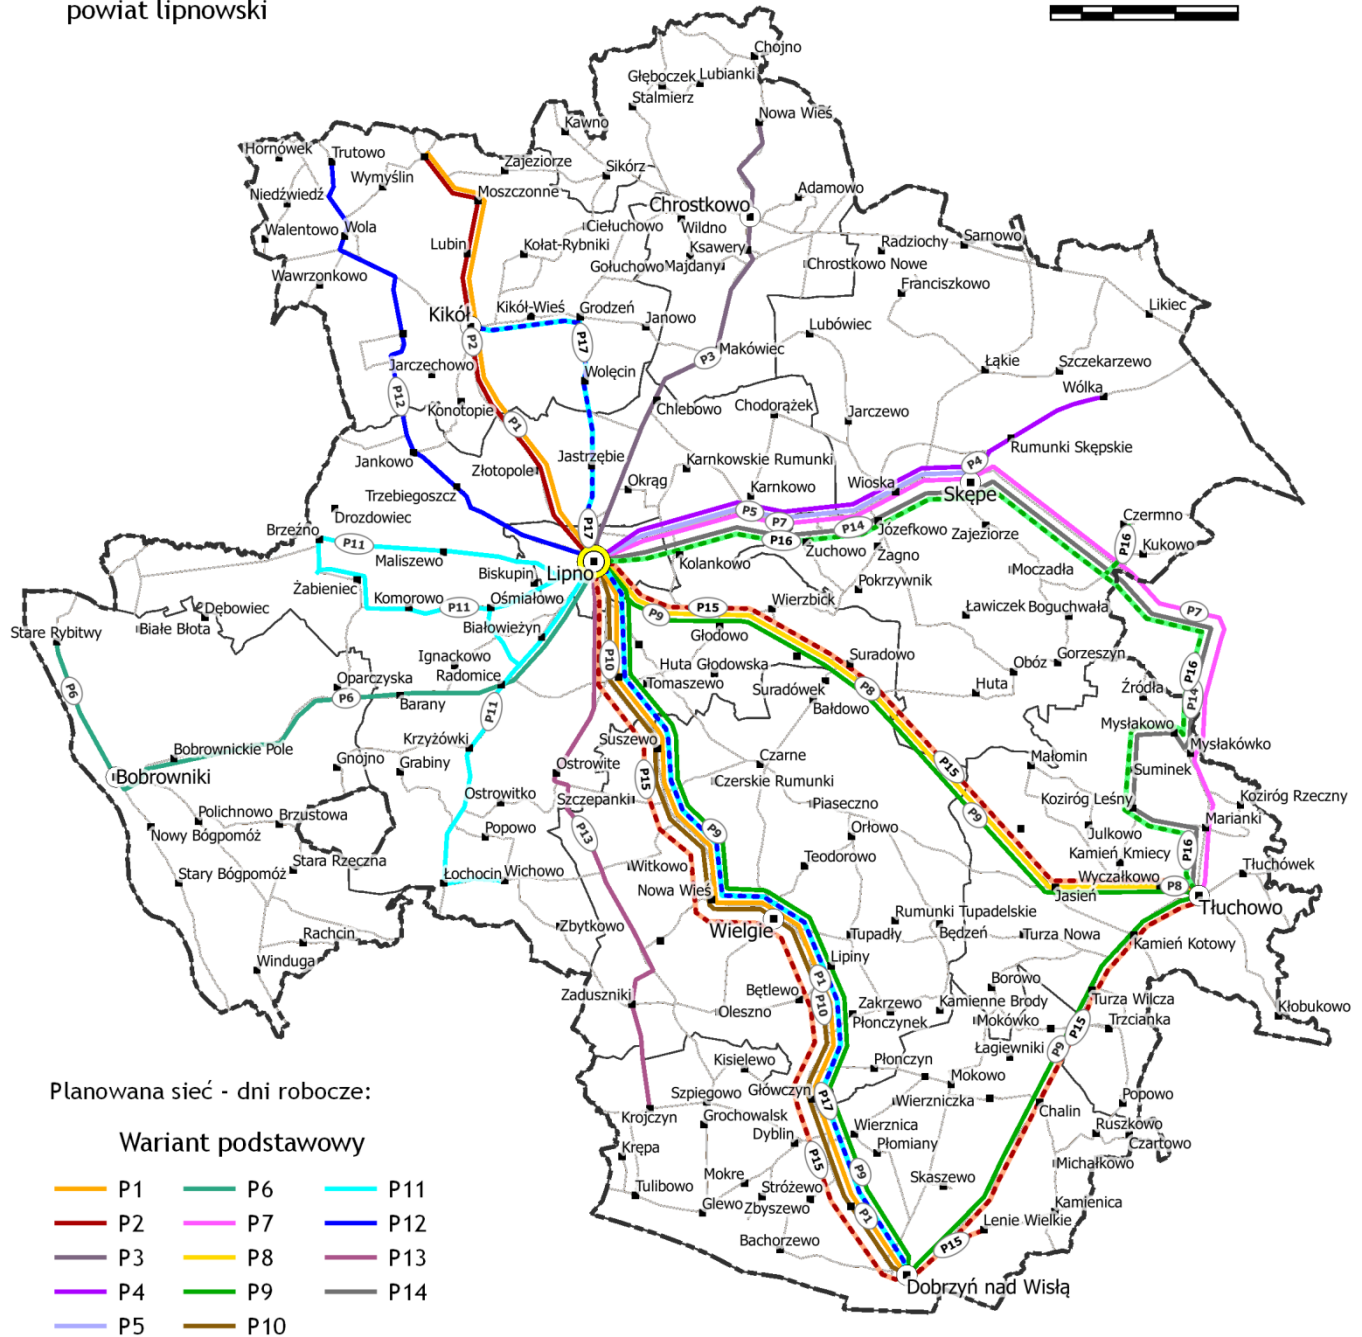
powiat lipnowski

Chojno
Głęboczek Lubianki
Stalmierz
Kawno
Nowa Wieś
Hornówek
Trutowo
Zajeziorze
Sikórz
Wymyślin
Moszczonne
Adamowo
Niedźwiedź
Chrostkowo
Ciełuchowo
Wildno
Walentowo
Wola
Lubin
Kołat-Rybniki
Ksawery
Radziochy
Sarnowo
Gołuchowo
Majdany
Chrostkowo Nowe
Wawrzonkowo
Franciszkowo
Kikół-Wieś
Grodzeń
Likiec
Kikół
Janowo
Lubówiec
P2
P17
Makówiec
P3
Jarczechowo
Łąkie
Szczekarzewo
Wołęcin
P12
Wólka
Konotopie
Chlebowo
Chodorążek
Jarczewo
P1
Rumunki Skępskie
Jankowo
Jastrzębie
Karnkowskie Rumunki
Złotopole
Okrąg
P4
Karnkowo
Wioska
Trzebiegoszcz
Skępe
Drozdowiec
P5
P7
P14
Czermno
Józefkowo
Zajeziorze
Brzeźno
P17
P11
P16
Zuchowo
P16
Kukowo
Maliszewo
Zagno
Biskupin
Lipno
Kolankowo
Moczadła
Żabieniec
Pokrzywnik
Komorowo
Ośmiałowo
Dębowiec
P11
Wierzbick
Stare Rybitwy
Białe Błota
Ławiczek
Boguchwała
P9
P15
P7
Białowieżyn
Głodowo
Gorzeszyn
Ignackowo
Huta Głodowska
Suradowo
Oboż
Radomice
P10
P16
Oparczyska
Tomaszewo
Huta
Źródła
P6
P8
Suradówek
P6
Barany
Bałdowo
P14
P11
Mysłakowo
Krzyżówki
Mysłakówko
Bobrownickie Pole
Suszewo
Gnojno
Czarne
Małomin
Grabiny
P15
Bobrowniki
Ostrowite
Czerskie Rumunki
Suminek
Ostrowitko
P15
Kozirög Leśny
Kozirög Rzeczny
Szczepanki
Piaseczno
Polichnowo
Brzustowa
P9
Marianki
Popowo
Orłowo
P13
Nowy Bógpomóż
P9
Julkowo
Kamień Kmiecy
P16
Tłuchówek
Stara Rzeczna
Teodorowo
Witkowo
Wyczałkowo
Stary Bógpomóż
Łochocin
Wichowo
Nowa Wieś
P8
Jasień
Tłuchowo
Rumunki Tupadelskie
Zbytkowo
Wielgie
Będzeń
Turza Nowa
Tupadły
Kamień Kotowy
Rachcin
Lipiny
Winduga
Borowo
P1
Turza Wilcza
Klobukowo
Bętlewo
Zakrzewo
Kamienne Brody
Zaduszniki
P10
Trzcianka
Oleszno
Płonczynek
Mokówko
P15
Łagiewniki
P9
Kisielewo
Płonczyn
Mokowo
Szpiegowo
Główczyn
Popowo
P17
Wierzniczka
Chalin
Krojczyn
Grochowalsk
Ruszkowo
Wierznica
Dyblin
Czartowo
Krępa
Płomiany
P15
Michałkowo
P9
Skaszewo
Mokre
Tulibowo
Kamienica
Strożewo
Glewo
Zbyszewo
P1
Lenie Wielkie
P15
Bachorzewo
Dobrzyń nad Wisłą

Planowana sieć - dni robocze:

Wariant podstawowy

P1
P2
P3
P4
P5
P6
P7
P8
P9
P10
P11
P12
P13
P14